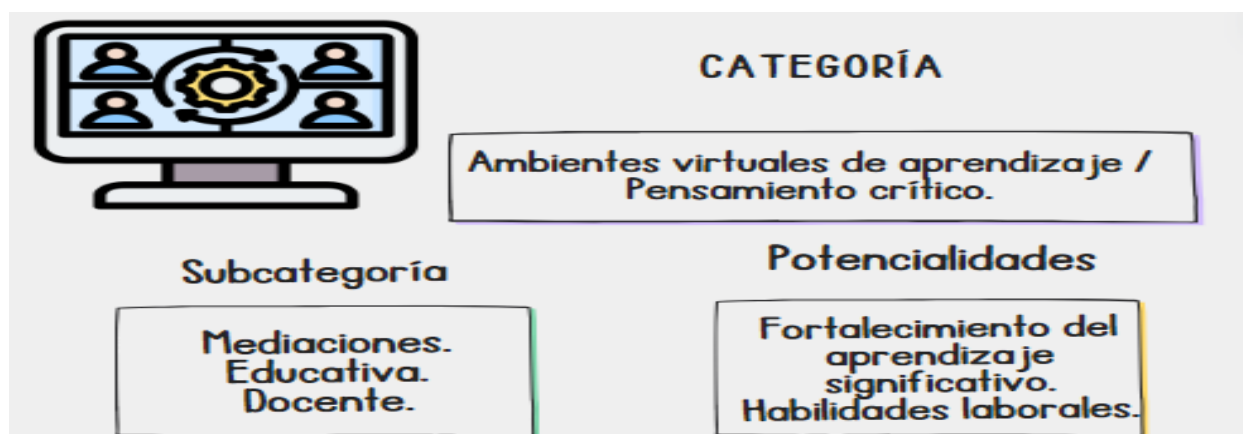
CATEGORÍA

Ambientes virtuales de aprendizaje / Pensamiento crítico.

Subcategoría

Mediaciones.
Educativa.
Docente.

Potencialidades

Fortalecimiento del aprendizaje significativo.
Habilidades laborales.